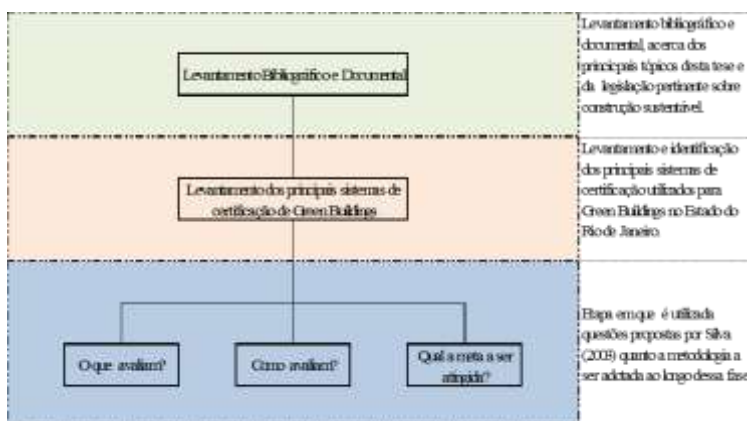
Levantamento Bibliográfico e Documental

Levantamento bibliográfico e documental, acerca dos principais tópicos desta tese e da legislação pertinente sobre construção sustentável.

Levantamento dos principais sistemas de certificação de Green Buildings

Levantamento e identificação dos principais sistemas de certificação utilizados para Green Buildings no Estado do Rio de Janeiro.

O que avaliam?

Como avaliam?

Qual a meta a ser atingida?

Etapa em que é utilizada questões propostas por Silva (2003) quanto a metodologia a ser adotada ao longo dessa fase